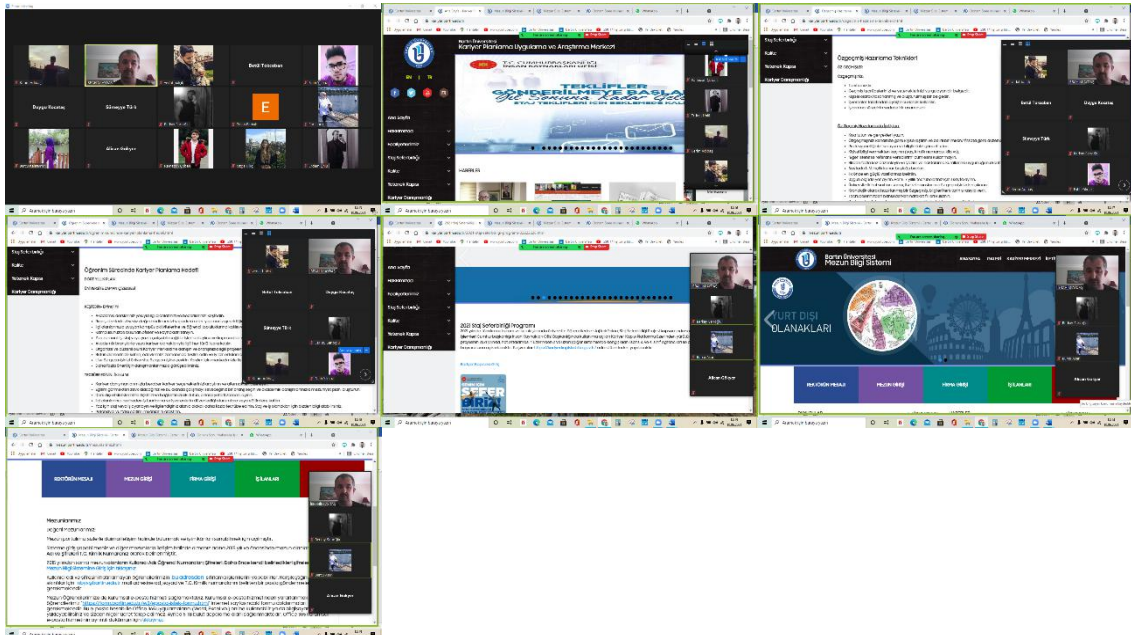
Betül Tanrıkulu

Duygu Kocataş

Süreyya Türk

E

Alican Kıdıyev

Bartın Üniversitesi
Kariyer Planlama Uygulama ve Araştırma Merkezi

TEKLİFLER
GÖNDERİLMEYE BAŞLA

Staj Koordinatörlüğü

Kulüp

Yetenek Kapısı

Kariyer Danışmanlığı

HABERLER

Özgeçmiş Hazırlama Teknikleri

Öğrenim Sürecinde Kariyer Planlama Rehberi

2021 Staj Seferberliği Programı

Bartın Üniversitesi
Mezun Bilgi Sistemi

YURT DIŞI
OLANAKLARI

REKTÖRÜN MESAJI

MEZUN GİRİŞİ

FİRMA GİRİŞİ

İŞ İLANLARI

Aramak için buraya yazın

Mezunlarımız

Alican Kıdıyev